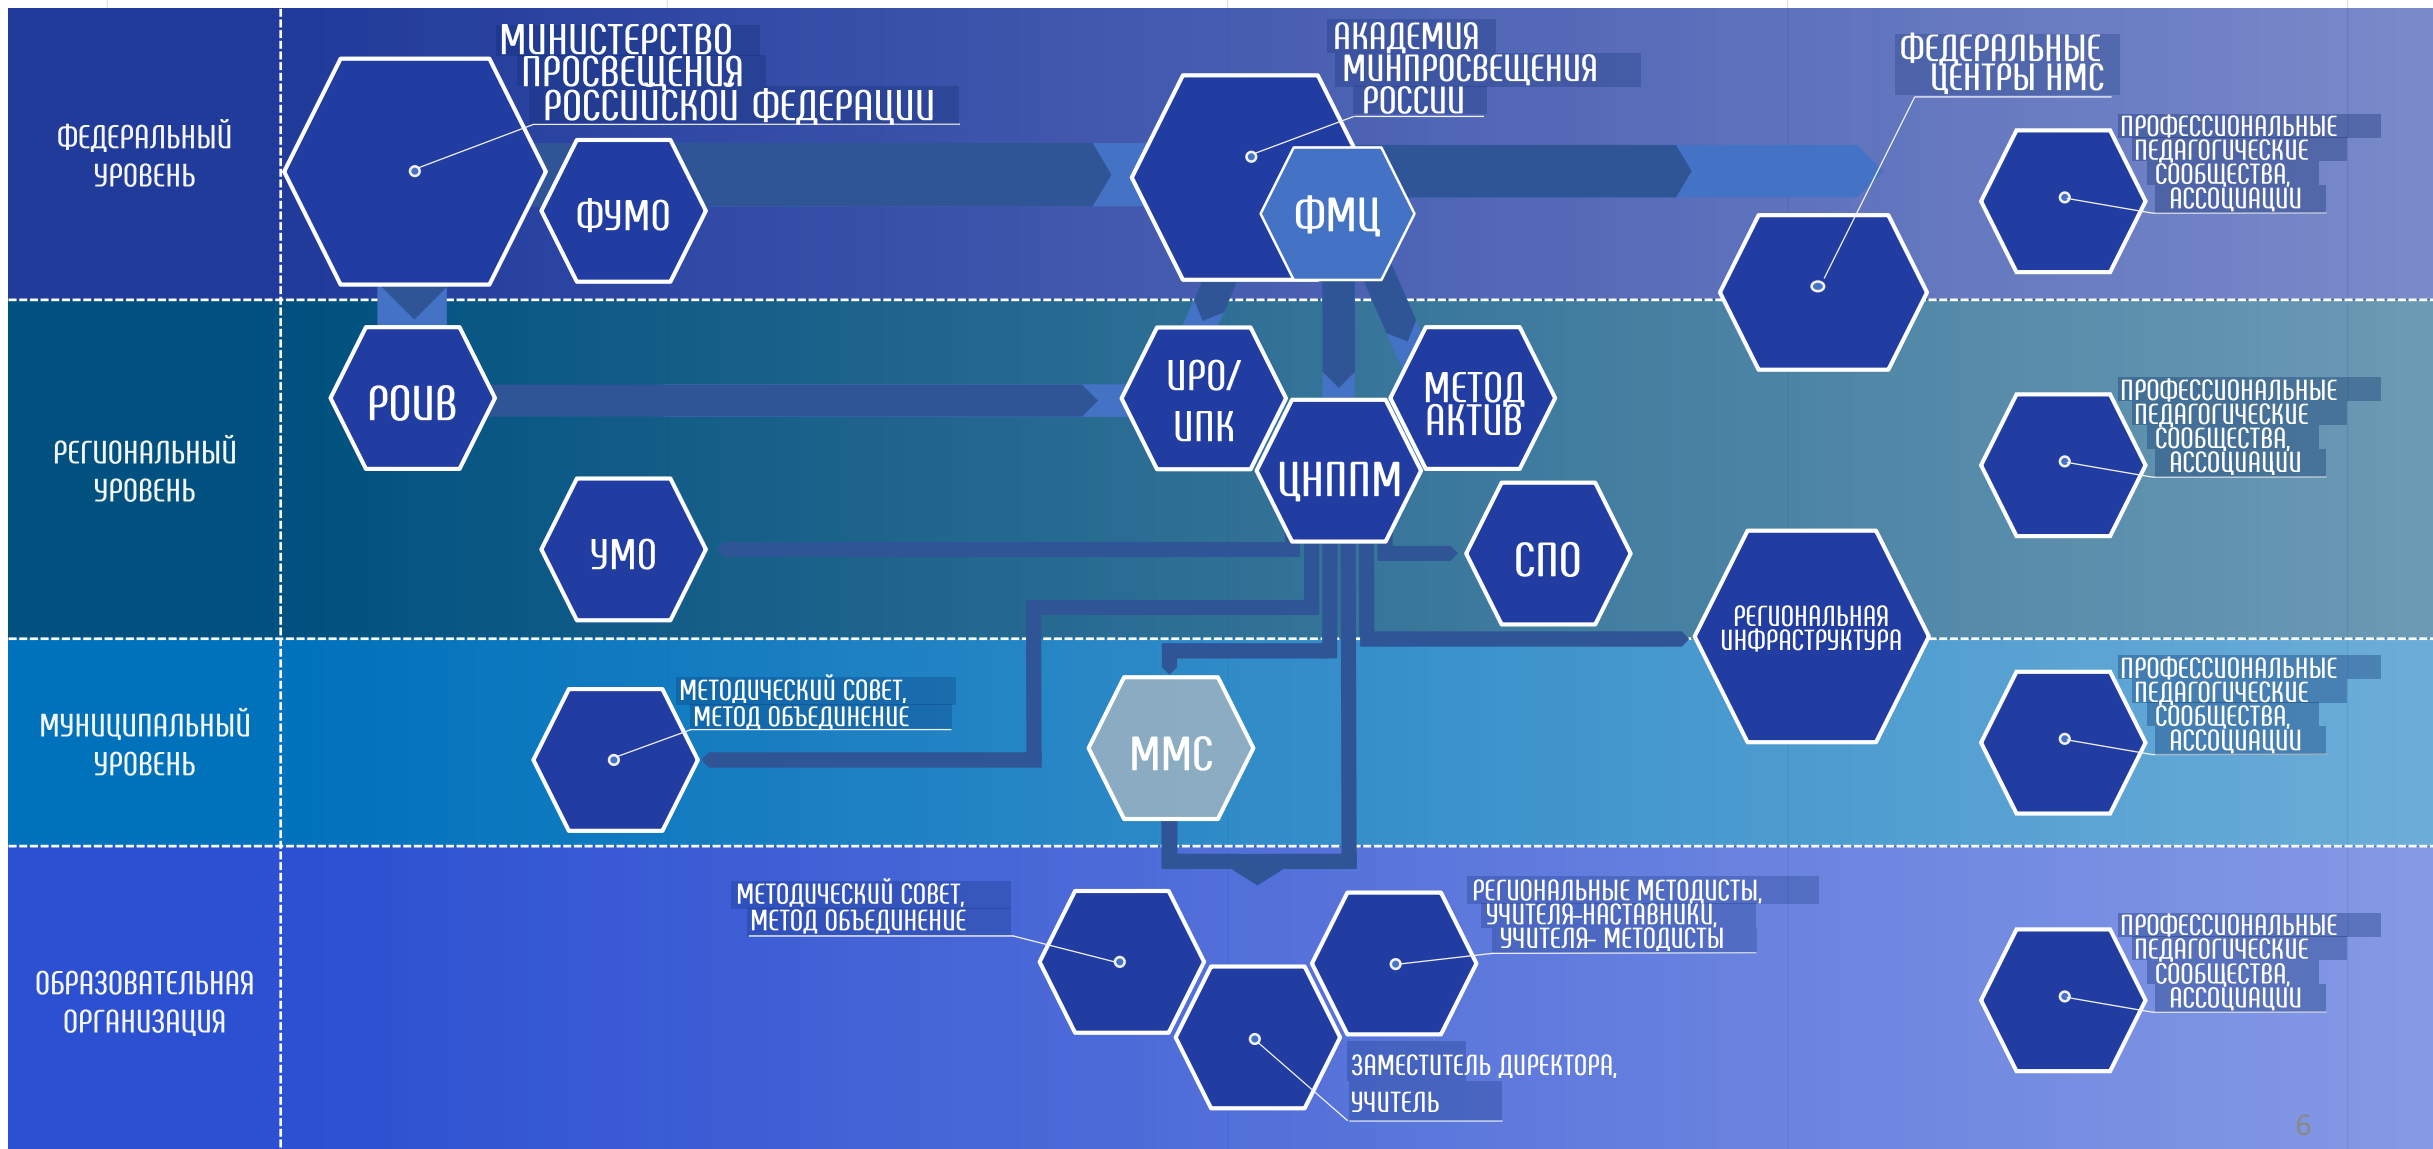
ФЕДЕРАЛЬНЫЙ УРОВЕНЬ

МИНИСТЕРСТВО ПРОСВЕЩЕНИЯ РОССИЙСКОЙ ФЕДЕРАЦИИ

ФУМО

АКАДЕМИЯ МИНПРОСВЕЩЕНИЯ РОССИИ

ФМЦ

ФЕДЕРАЛЬНЫЕ ЦЕНТРЫ НМС

ПРОФЕССИОНАЛЬНЫЕ ПЕДАГОГИЧЕСКИЕ СООБЩЕСТВА, АССОЦИАЦИИ

РЕГИОНАЛЬНЫЙ УРОВЕНЬ

РОИВ

ИРО/ ИПК

МЕТОД АКТИВ

ЦНППМ

УМО

СПО

РЕГИОНАЛЬНАЯ ИНФРАСТРУКТУРА

ПРОФЕССИОНАЛЬНЫЕ ПЕДАГОГИЧЕСКИЕ СООБЩЕСТВА, АССОЦИАЦИИ

МУНИЦИПАЛЬНЫЙ УРОВЕНЬ

МЕТОДИЧЕСКИЙ СОВЕТ, МЕТОД ОБЪЕДИНЕНИЕ

ММС

ПРОФЕССИОНАЛЬНЫЕ ПЕДАГОГИЧЕСКИЕ СООБЩЕСТВА, АССОЦИАЦИИ

ОБРАЗОВАТЕЛЬНАЯ ОРГАНИЗАЦИЯ

МЕТОДИЧЕСКИЙ СОВЕТ, МЕТОД ОБЪЕДИНЕНИЕ

РЕГИОНАЛЬНЫЕ МЕТОДИСТЫ, УЧИТЕЛЯ-НАСТАВНИКИ, УЧИТЕЛЯ- МЕТОДИСТЫ

ЗАМЕСТИТЕЛЬ ДИРЕКТОРА, УЧИТЕЛЬ

ПРОФЕССИОНАЛЬНЫЕ ПЕДАГОГИЧЕСКИЕ СООБЩЕСТВА, АССОЦИАЦИИ

6